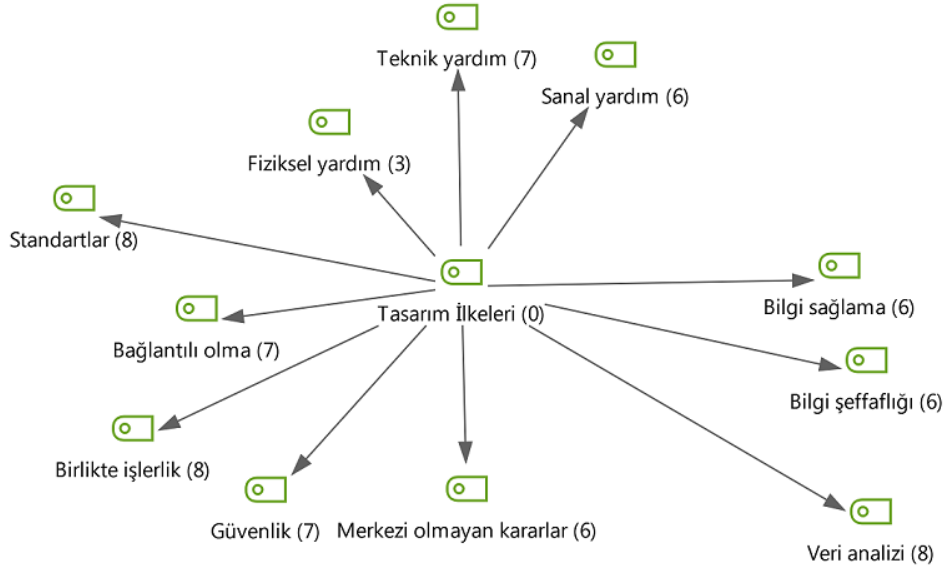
Teknik yardım (7)

Sanal yardım (6)

Fiziksel yardım (3)

Standartlar (8)

Tasarım İlkeleri (0)

Bilgi sağlama (6)

Bağlantılı olma (7)

Bilgi şeffaflığı (6)

Birlikte işlerlik (8)

Güvenlik (7)

Merkezi olmayan kararlar (6)

Veri analizi (8)